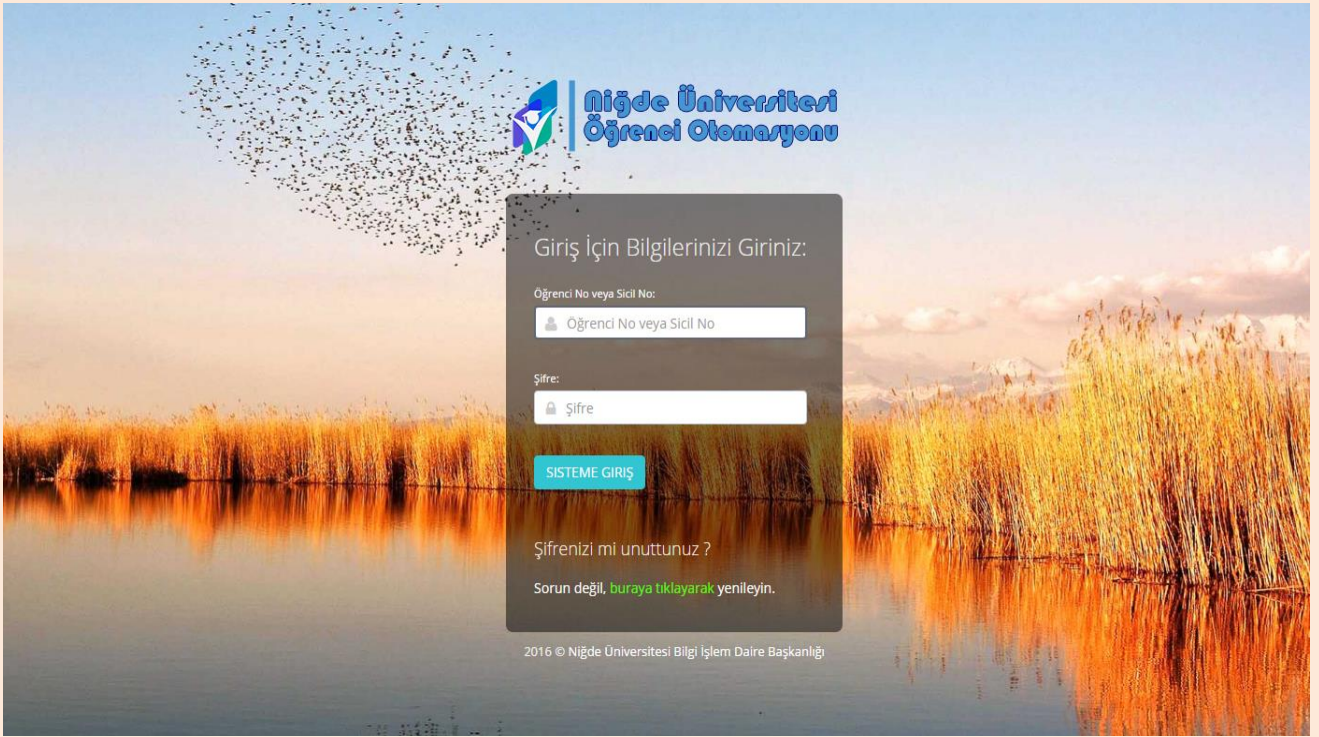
Niğde Üniversitesi
Öğrenci Otomasyonu

Giriş İçin Bilgilerinizi Giriniz:

Öğrenci No veya Sicil No:

Öğrenci No veya Sicil No

Şifre:

Şifre

SISTEME GIRIŞ

Şifrenizi mi unuttunuz ?

Sorun değil, buraya tıklayarak yenileyin.

2016 © Niğde Üniversitesi Bilgi İşlem Daire Başkanlığı